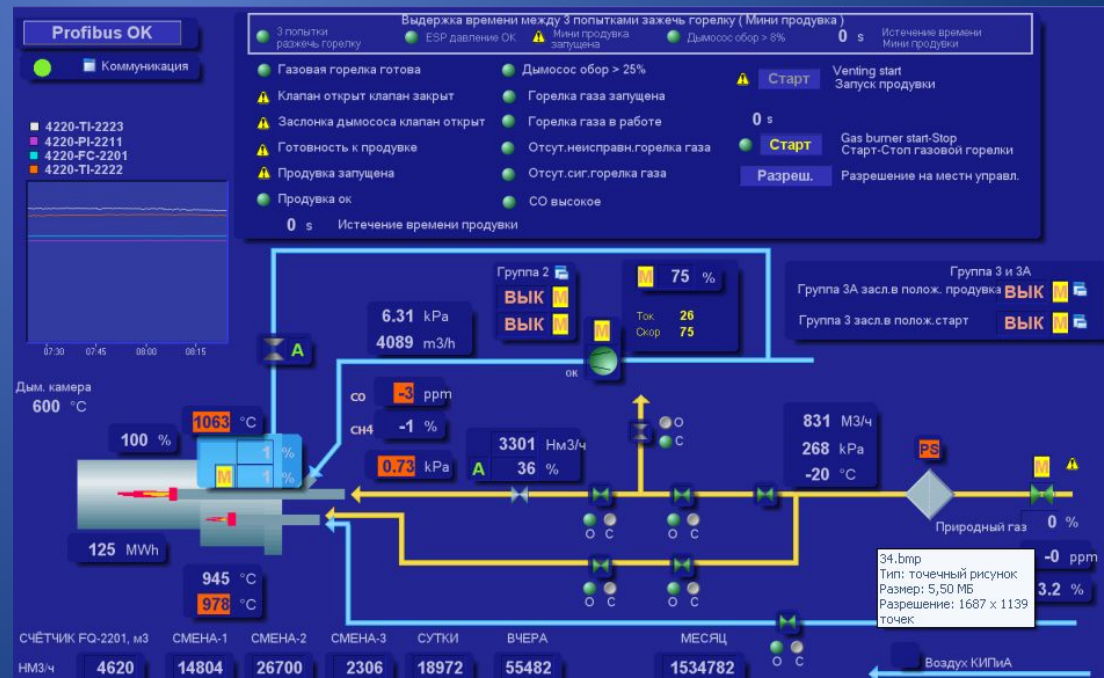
Profibus OK

Коммуникация

Выдержка времени между 3 попытками зажечь горелку ( Мини продувка )

3 попытки разжечь горелку
ESP давление OK
Мини продувка запущена
Дымосос обор > 8%
0 s
Истечение времени Мини продувки

Газовая горелка готова
Клапан открыт клапан закрыт
Заслонка дымососа клапан открыт
Готовность к продувке
Продувка запущена
Продувка ок
0 s Истечение времени продувки

Дымосос обор > 25%
Горелка газа запущена
Горелка газа в работе
Отсут.неисправн.горелка газа
Отсут.сиг.горелка газа
CO высокое

Старт Venting start Запуск продувки
0 s
Старт Gas burner start-Stop Старт-Стоп газовой горелки
Разреш. Разрешение на местн управл.

4220-TI-2223
4220-PI-2211
4220-FC-2201
4220-TI-2222

07:30 07:45 08:00 08:15

Дым. камера
600 °C

Группа 2
ВЫК M
ВЫК M

M 75 %
Ток 26
Скор 75
ок

Группа 3 и 3А
Группа 3А засл.в полож. продувка ВЫК M
Группа 3 засл.в полож.старт ВЫК M

6.31 kPa
4089 m3/h

A

CO -3 ppm
CH4 -1 %

1063 °C
100 %
1 %
M 1 %

0.73 kPa

3301 Нм3/ч
A 36 %

O C

831 М3/ч
268 kPa
-20 °C

PS

M

Природный газ 0 %

O C
O C
O C
O C

125 MWh

945 °C
978 °C

34.bmp
Тип: точечный рисунок
Размер: 5,50 МБ
Разрешение: 1687 x 1139 точек

-0 ppm
3.2 %

O C

СЧЁТЧИК FQ-2201, м3 СМЕНА-1 СМЕНА-2 СМЕНА-3 СУТКИ ВЧЕРА МЕСЯЦ
НМ3/ч 4620 14804 26700 2306 18972 55482 1534782

Воздух КИПиА